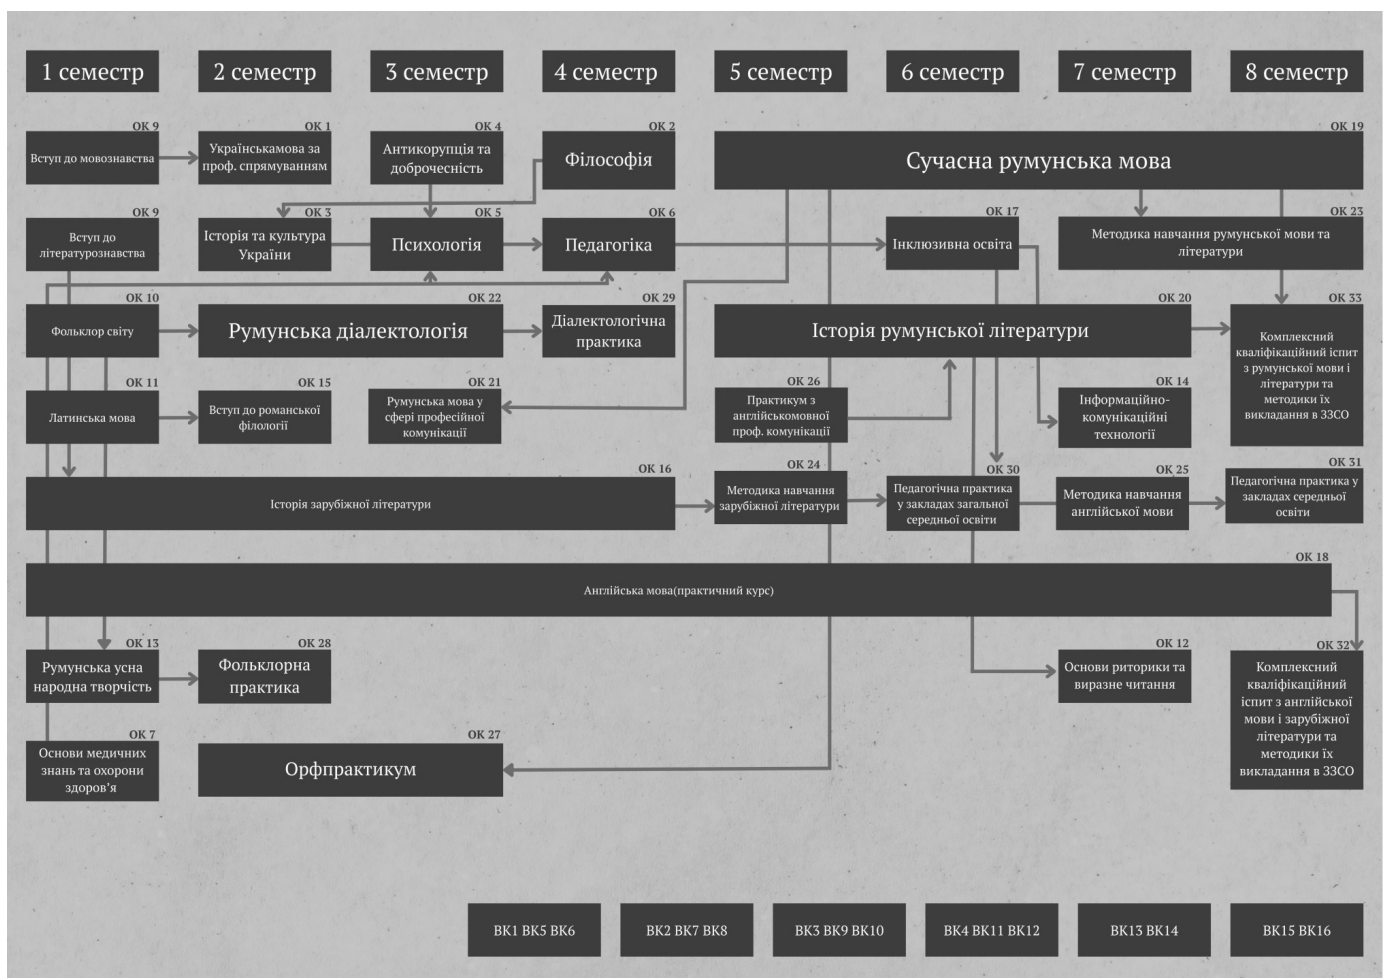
1 семестр
2 семестр
3 семестр
4 семестр
5 семестр
6 семестр
7 семестр
8 семестр

ОК 9
Вступ до мовознавства

ОК 1
Українськамова за проф. спрямуванням

ОК 4
Антикорупція та доброчесність

ОК 2
Філософія

ОК 19
Сучасна румунська мова

ОК 9
Вступ до літературознавства

ОК 3
Історія та культура України

ОК 5
Психологія

ОК 6
Педагогіка

ОК 17
Інклюзивна освіта

ОК 23
Методика навчання румунської мови та літератури

ОК 10
Фольклор світу

ОК 22
Румунська діалектологія

ОК 29
Діалектологічна практика

ОК 20
Історія румунської літератури

ОК 33
Комплексний кваліфікаційний іспит з румунської мови і літератури та методики їх викладання в ЗЗСО

ОК 11
Латинська мова

ОК 15
Вступ до романської філології

ОК 21
Румунська мова у сфері професійної комунікації

ОК 26
Практикум з англійськомовної проф. комунікації

ОК 14
Інформаційно-комунікаційні технології

ОК 16
Історія зарубіжної літератури

ОК 24
Методика навчання зарубіжної літератури

ОК 30
Педагогічна практика у закладах загальної середньої освіти

ОК 25
Методика навчання англійської мови

ОК 31
Педагогічна практика у закладах середньої освіти

ОК 18
Англійська мова(практичний курс)

ОК 13
Румунська усна народна творчість

ОК 28
Фольклорна практика

ОК 12
Основи риторики та виразне читання

ОК 32
Комплексний кваліфікаційний іспит з англійської мови і зарубіжної літератури та методики їх викладання в ЗЗСО

ОК 7
Основи медичних знань та охорони здоров’я

ОК 27
Орфпрактикум

ВК1 ВК5 ВК6
ВК2 ВК7 ВК8
ВК3 ВК9 ВК10
ВК4 ВК11 ВК12
ВК13 ВК14
ВК15 ВК16